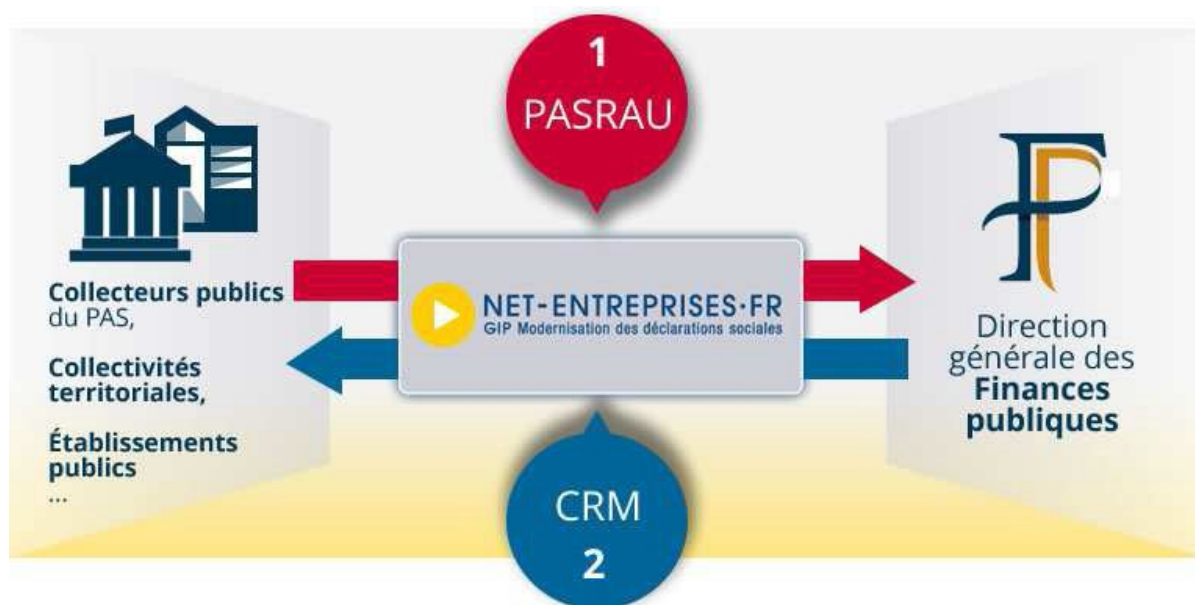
1
PASRAU

Collecteurs publics du PAS,

Collectivités territoriales,

Établissements publics
...

NET-ENTREPRISES·FR
GIP Modernisation des déclarations sociales

Direction générale des Finances publiques

CRM
2